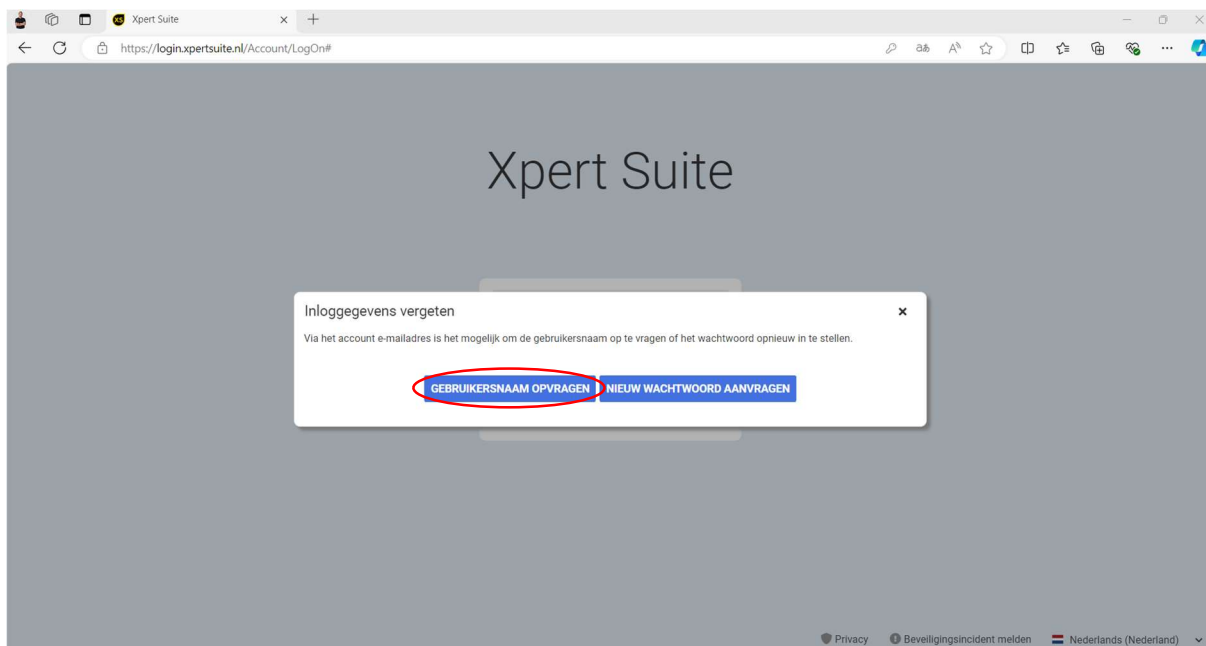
Xpert Suite ×

https://login.xpertsuite.nl/Account/LogOn#

Xpert Suite

Inloggegevens vergeten ×

Via het account e-mailadres is het mogelijk om de gebruikersnaam op te vragen of het wachtwoord opnieuw in te stellen.

GEBRUIKERSNAAM OPVRAGEN NIEUW WACHTWOORD AANVRAGEN

Privacy Beveiligingsincident melden Nederlands (Nederland)